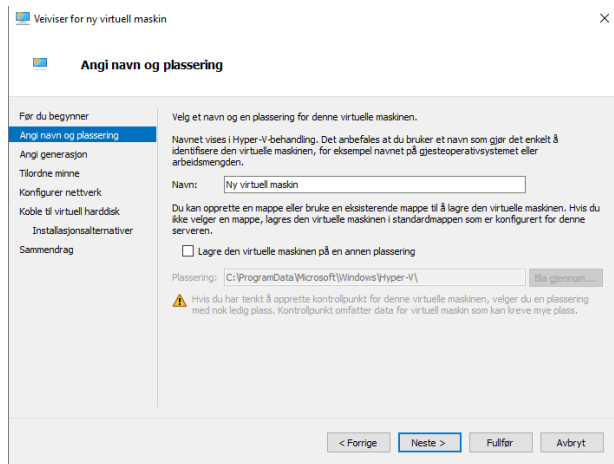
Veiviser for ny virtuell maskin

Angi navn og plassering

Før du begynner
Angi navn og plassering
Angi generasjon
Tilordne minne
Konfigurer nettverk
Koble til virtuell harddisk
Installasjonsalternativer
Sammendrag

Velg et navn og en plassering for denne virtuelle maskinen.

Navnet vises i Hyper-V-behandling. Det anbefales at du bruker et navn som gjør det enkelt å identifisere den virtuelle maskinen, for eksempel navnet på gjesteoperativsystemet eller arbeidsmengden.

Navn: Ny virtuell maskin

Du kan opprette en mappe eller bruke en eksisterende mappe til å lagre den virtuelle maskinen. Hvis du ikke velger en mappe, lagres den virtuelle maskinen i standardmappen som er konfigurert for denne serveren.

Lagre den virtuelle maskinen på en annen plassering

Plassering: C:\ProgramData\Microsoft\Windows\Hyper-V\ Bla gjennom...

Hvis du har tenkt å opprette kontrollpunkt for denne virtuelle maskinen, velger du en plassering med nok ledig plass. Kontrollpunkt omfatter data for virtuell maskin som kan kreve mye plass.

< Forrige Neste > Fullfør Avbryt